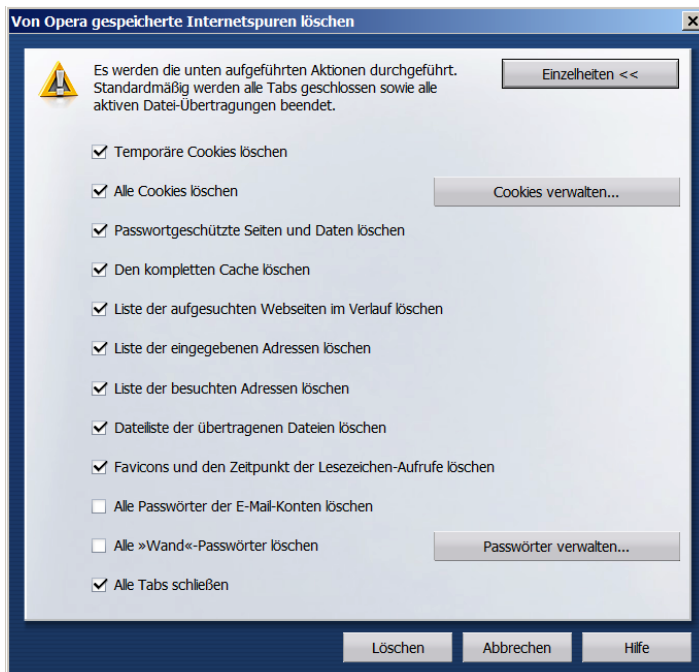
Von Opera gespeicherte Internetspuren löschen

Es werden die unten aufgeführten Aktionen durchgeführt. Standardmäßig werden alle Tabs geschlossen sowie alle aktiven Datei-Übertragungen beendet.

Einzelheiten <<

Temporäre Cookies löschen

Alle Cookies löschen

Cookies verwalten...

Passwortgeschützte Seiten und Daten löschen

Den kompletten Cache löschen

Liste der aufgesuchten Webseiten im Verlauf löschen

Liste der eingegebenen Adressen löschen

Liste der besuchten Adressen löschen

Dateiliste der übertragenen Dateien löschen

Favicons und den Zeitpunkt der Lesezeichen-Aufrufe löschen

Alle Passwörter der E-Mail-Konten löschen

Alle »Wand«-Passwörter löschen

Passwörter verwalten...

Alle Tabs schließen

Löschen

Abbrechen

Hilfe